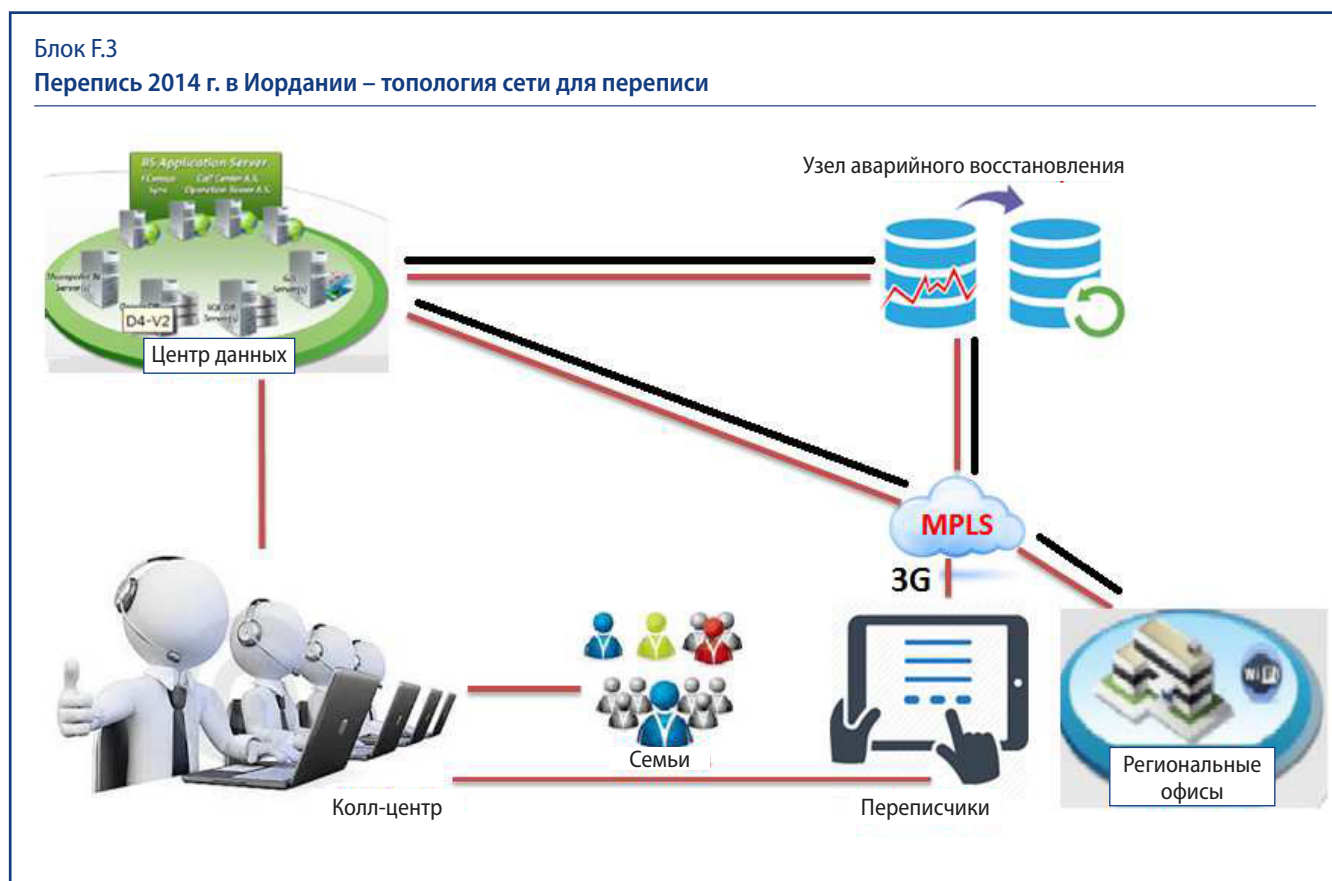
Блок F.3
Перепись 2014 г. в Иордании – топология сети для переписи

IIS Application Server
E Census Sync
Call Center A.S.
Operation Room A.S.

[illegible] Server
Oracle DB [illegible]
SQL DB Server
GIS Server

D4-V2

Центр данных

Узел аварийного восстановления

MPLS

3G

Семьи

Колл-центр

Переписчики

Региональные офисы

Wi-Fi